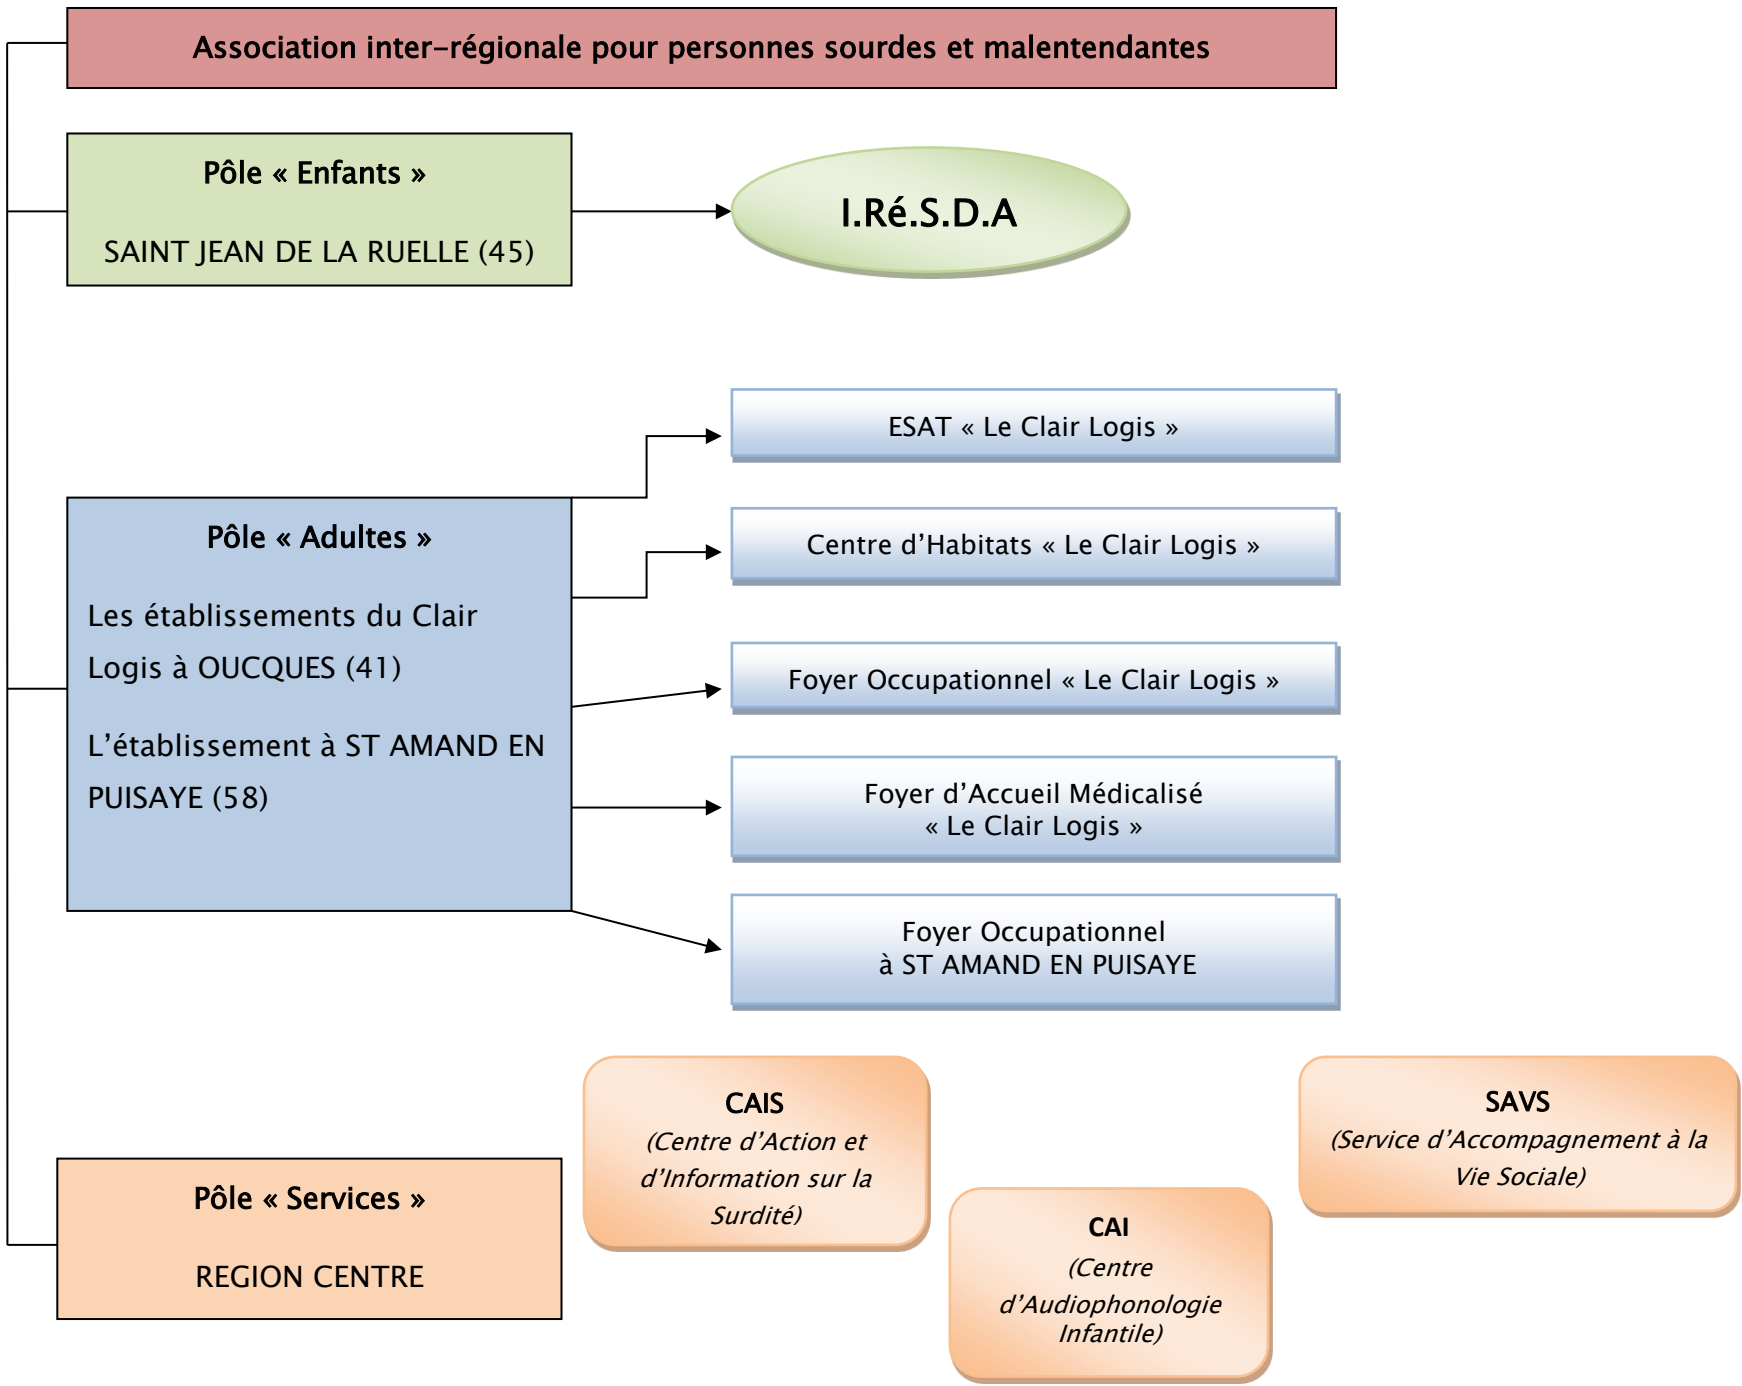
Association inter-régionale pour personnes sourdes et malentendantes

Pôle « Enfants »

SAINT JEAN DE LA RUELLE (45)

I.Ré.S.D.A

ESAT « Le Clair Logis »

Centre d'Habitats « Le Clair Logis »

Pôle « Adultes »

Les établissements du Clair Logis à OUCQUES (41)

L'établissement à ST AMAND EN PUISAYE (58)

Foyer Occupationnel « Le Clair Logis »

Foyer d'Accueil Médicalisé « Le Clair Logis »

Foyer Occupationnel à ST AMAND EN PUISAYE

CAIS
(Centre d'Action et d'Information sur la Surdité)

SAVS
(Service d'Accompagnement à la Vie Sociale)

Pôle « Services »

REGION CENTRE

CAI
(Centre d'Audiophonologie Infantile)